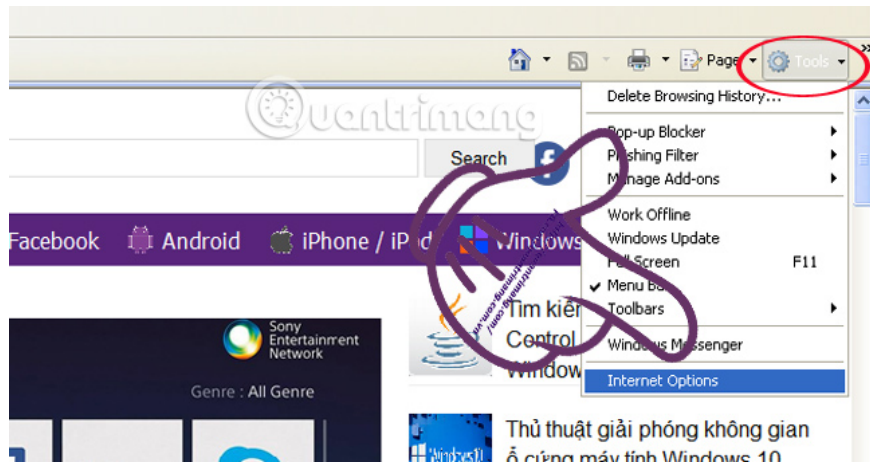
Page ▾ Tools ▾

Quantrimang

Delete Browsing History...

Pop-up Blocker
Phishing Filter
Manage Add-ons

Work Offline
Windows Update
Full Screen F11
Menu Bar
Toolbars

Windows Messenger

Internet Options

Search

Facebook Android iPhone / iPad Windows

Sony Entertainment Network

Genre : All Genre

Tìm kiếm
Control
Window

quantrimang.com

Thủ thuật giải phóng không gian ổ cứng máy tính Windows 10